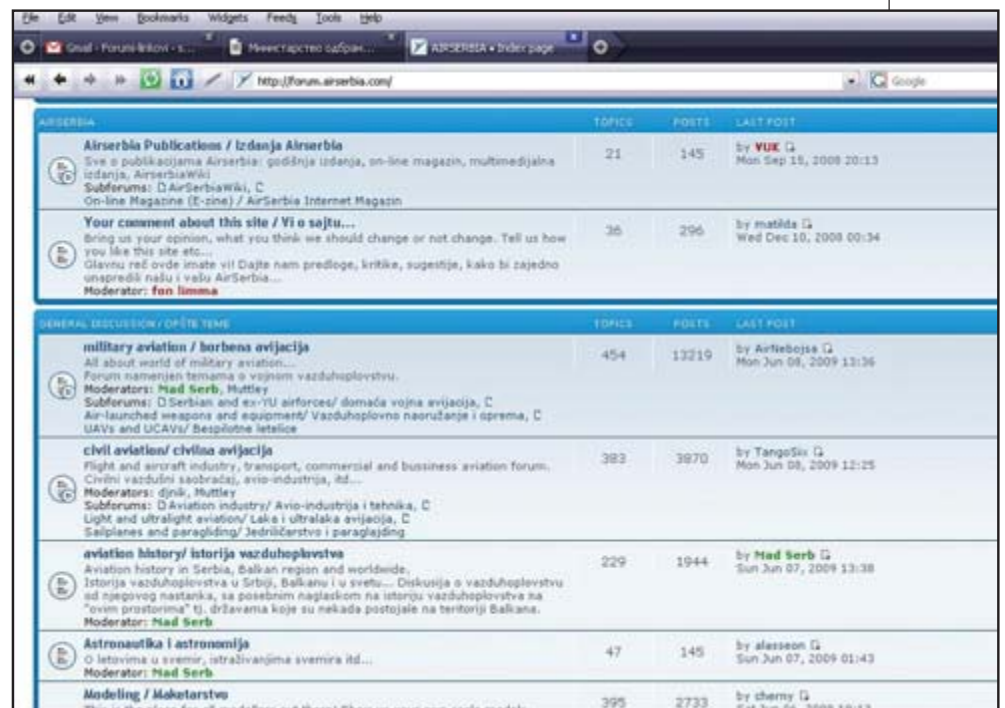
File Edit View Bookmarks Widgets Feeds Tools Help

Gmail - Forum-linkovi - s... Министарство одбран... AIRSERBIA • Index page

http://forum.airserbia.com/

Google

| AIRSERBIA | TOPICS | POSTS | LAST POST |
|---|---|---|---|
| **Airserbia Publications / Izdanja Airserbia** Sve o publikacijama Airserbia: godišnja izdanja, on-line magazin, multimedijalna izdanja, AirserbiaWiki Subforums: AirSerbiaWiki, On-line Magazine (E-zine) / AirSerbia Internet Magazin | 21 | 145 | by VUK Mon Sep 15, 2008 20:13 |
| **Your comment about this site / Vi o sajtu...** Bring us your opinion, what you think we should change or not change. Tell us how you like this site etc... Glavnu reč ovde imate vi! Dajte nam predloge, kritike, sugestije, kako bi zajedno unapredili našu i vašu AirSerbia... Moderator: fon limma | 36 | 296 | by matilda Wed Dec 10, 2008 00:34 |

| GENERAL DISCUSSION / OPŠTE TEME | TOPICS | POSTS | LAST POST |
|---|---|---|---|
| **military aviation / borbena avijacija** All about world of military aviation... Forum namenjen temama o vojnom vazduhoplovstvu. Moderators: Mad Serb, Muttley Subforums: Serbian and ex-YU airforces/ domaća vojna avijacija, Air-launched weapons and equipment/ Vazduhoplovno naoružanje i oprema, UAVs and UCAVs/ Bespilotne letelice | 454 | 13219 | by AirNebojsa Mon Jun 08, 2009 13:36 |
| **civil aviation/ civilna avijacija** Flight and aircraft industry, transport, commercial and bussiness aviation forum. Civilni vazdušni saobraćaj, avio-industrija, itd... Moderators: djnik, Muttley Subforums: Aviation industry/ Avio-industrija i tehnika, Light and ultralight aviation/ Laka i ultralaka avijacija, Sailplanes and paragliding/ Jedriličarstvo i paraglajding | 383 | 3870 | by TangoSix Mon Jun 08, 2009 12:25 |
| **aviation history/ istorija vazduhoplovstva** Aviation history in Serbia, Balkan region and worldwide. Istorija vazduhoplovstva u Srbiji, Balkanu i u svetu... Diskusija o vazduhoplovstvu od njegovog nastanka, sa posebnim naglaskom na istoriju vazduhoplovstva na "ovim prostorima" tj. državama koje su nekada postojale na teritoriji Balkana. Moderator: Mad Serb | 229 | 1944 | by Mad Serb Sun Jun 07, 2009 13:38 |
| **Astronautika i astronomija** O letovima u svemir, istraživanjima svemira itd... Moderator: Mad Serb | 47 | 145 | by alasseon Sun Jun 07, 2009 01:43 |
| **Modeling / Maketarstvo** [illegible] | 395 | 2733 | by sherny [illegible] |